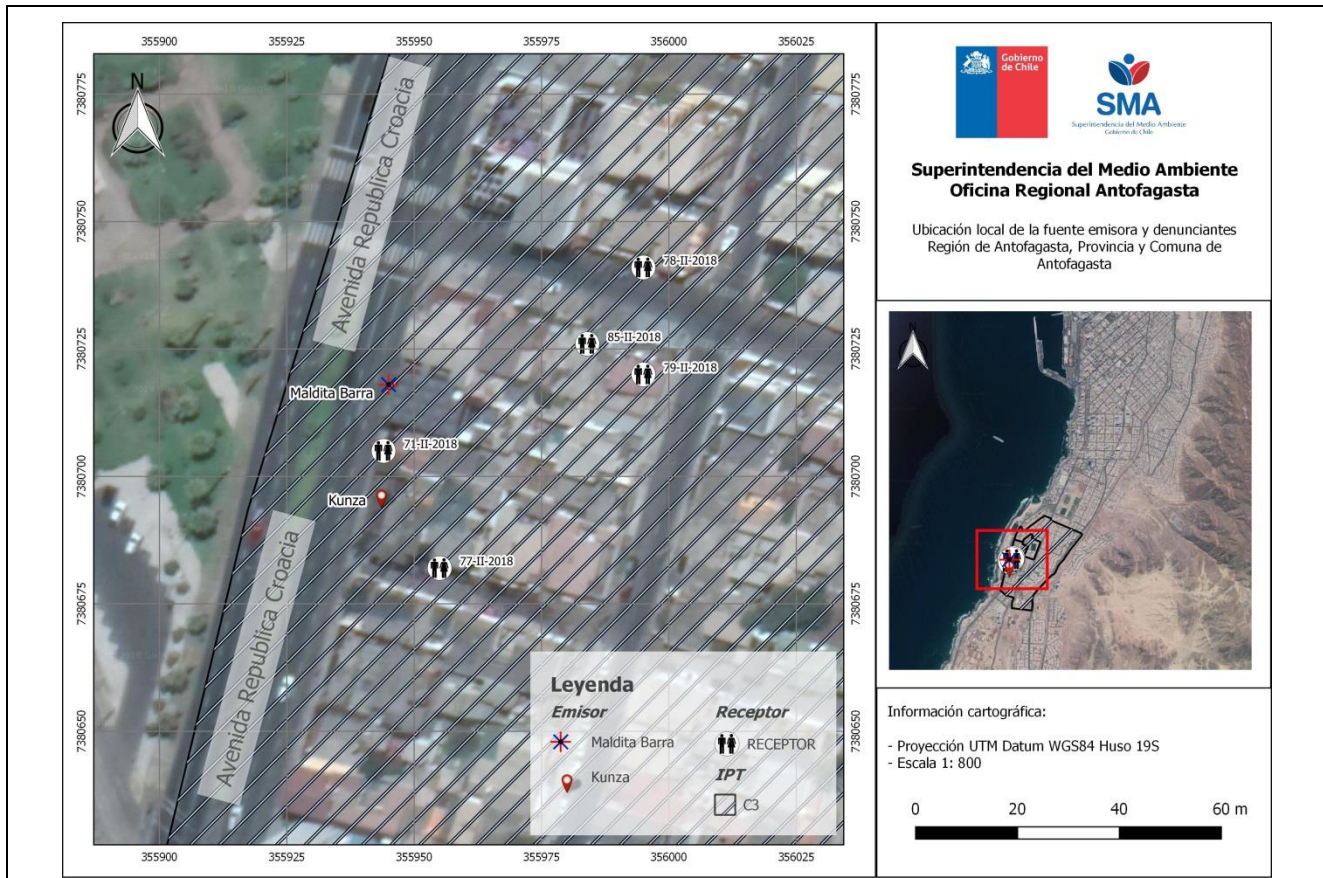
355900 355925 355950 355975 356000 356025

7380775 7380750 7380725 7380700 7380675 7380650

N

Avenida Republica Croacia

78-II-2018

85-II-2018

79-II-2018

Maldita Barra

71-II-2018

Kunza

77-II-2018

Avenida Republica Croacia

Leyenda

Emisor

Maldita Barra

Kunza

Receptor

RECEPTOR

IPT

C3

355900 355925 355950 355975 356000 356025

7380775 7380750 7380725 7380700 7380675 7380650

Gobierno de Chile

SMA

Superintendencia del Medio Ambiente Gobierno de Chile

Superintendencia del Medio Ambiente
Oficina Regional Antofagasta

Ubicación local de la fuente emisora y denunciantes
Región de Antofagasta, Provincia y Comuna de Antofagasta

Información cartográfica:

- Proyección UTM Datum WGS84 Huso 19S
- Escala 1: 800

0 20 40 60 m